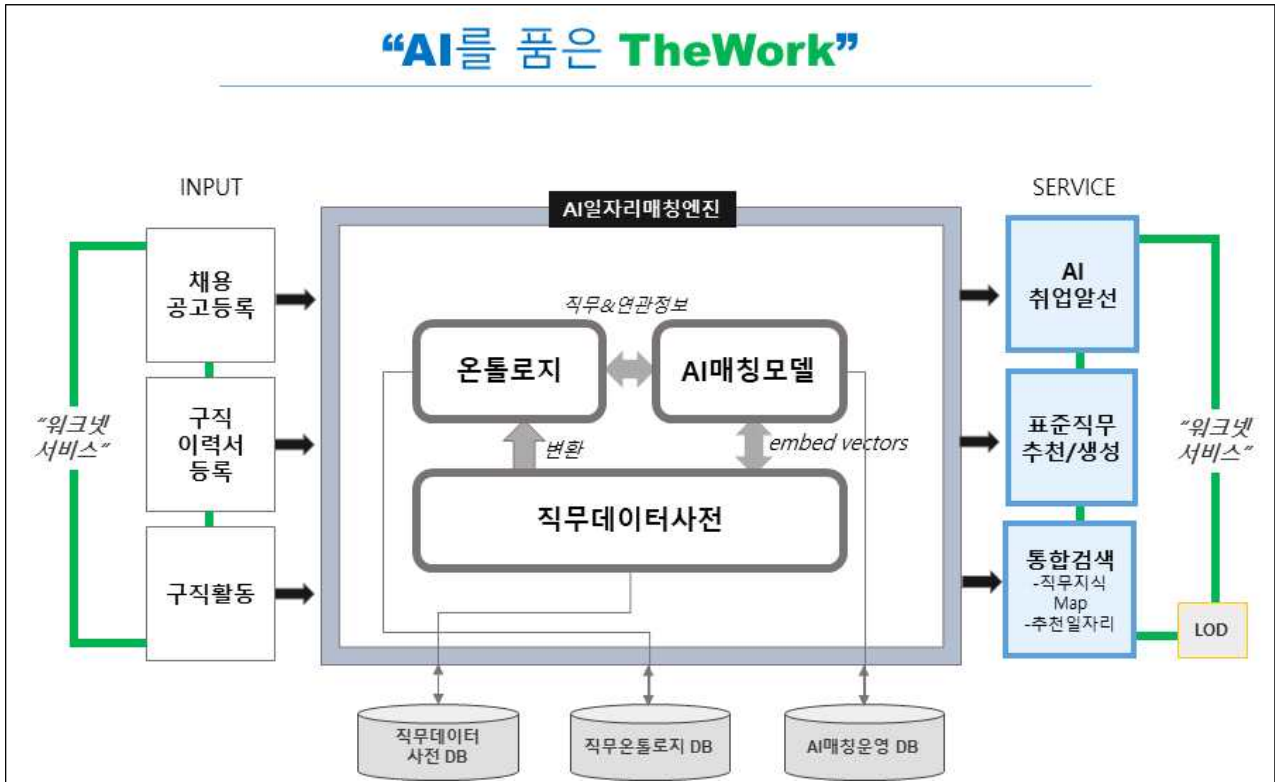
"AI를 품은 TheWork"

INPUT

채용 공고등록

구직 이력서 등록

구직활동

"워크넷 서비스"

AI일자리매칭엔진

직무&연관정보

온톨로지

AI매칭모델

변환

embed vectors

직무데이터사전

SERVICE

AI 취업알선

표준직무 추천/생성

통합검색
-직무지식 Map
-추천일자리

"워크넷 서비스"

LOD

직무데이터 사전 DB

직무온톨로지 DB

AI매칭운영 DB